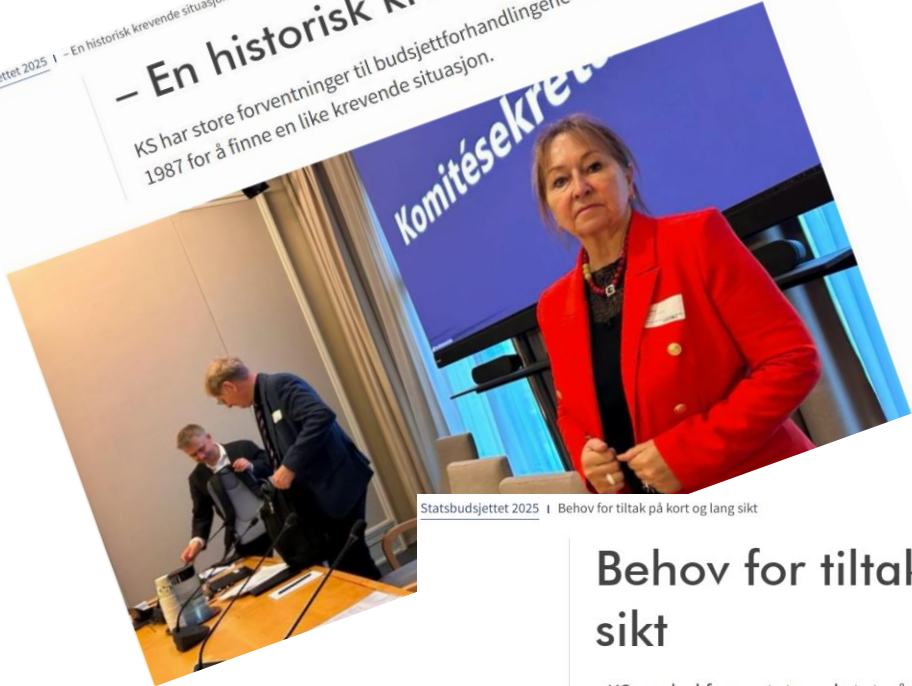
ettet 2025 | – En historisk krevende situasjo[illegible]

– En historisk kr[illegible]

KS har store forventninger til budsjettforhandlingene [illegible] 1987 for å finne en like krevende situasjon.

Komitésekret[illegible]

Statsbudsjettet 2025 | Behov for tiltak på kort og lang sikt

Behov for tiltak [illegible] sikt